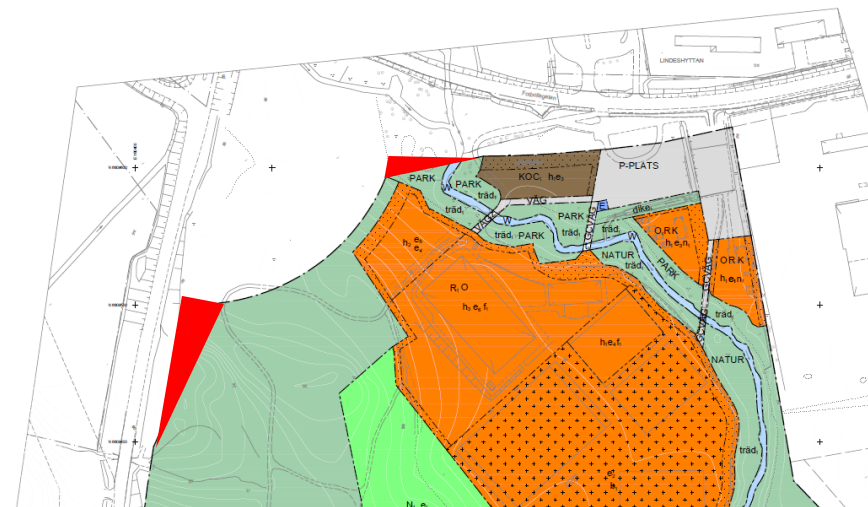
LINDESHYTTAN

P-PLATS

KOC$_1$ h$_1$e$_2$

PARK

PARK

träd$_1$

VÄG

PARK

träd$_1$

träd$_1$

PARK

träd$_1$

W

W

E

dike

PARK

träd$_1$

träd$_1$

O$_1$RK

h$_1$e$_1$n$_1$

O$_1$RK

h$_1$e$_1$n$_1$

NATUR

träd$_1$

PARK

GC-VÄG

träd$_1$

h$_1$ e$_1$ e$_2$

R$_1$O

h$_1$ e$_1$ f$_1$

h$_1$e$_1$f$_1$

NATUR

träd$_1$

e$_1$ f$_1$

N$_1$ e$_1$